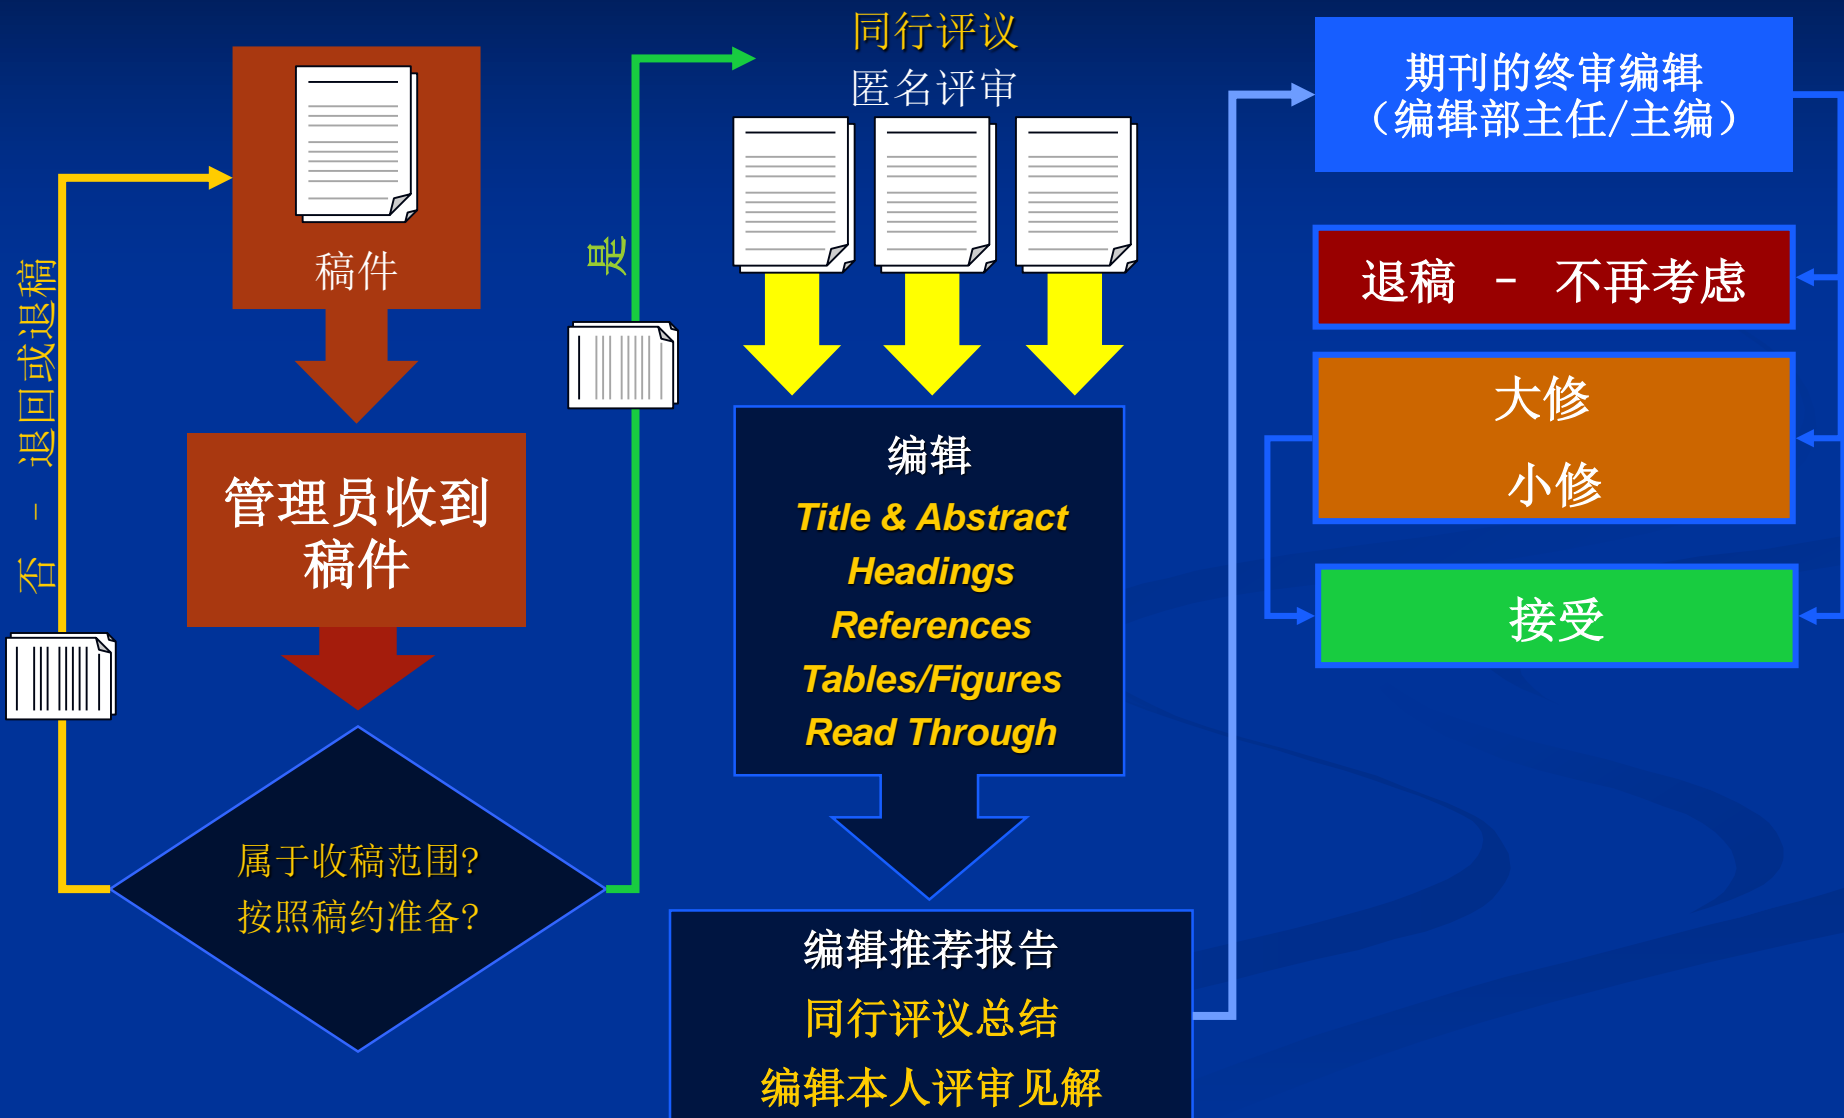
稿件

管理员收到稿件

属于收稿范围?
按照稿约准备?

否 – 退回或退稿

是

同行评议
匿名评审

编辑
Title & Abstract
Headings
References
Tables/Figures
Read Through

编辑推荐报告
同行评议总结
编辑本人评审见解

期刊的终审编辑
（编辑部主任/主编）

退稿 – 不再考虑

大修
小修

接受